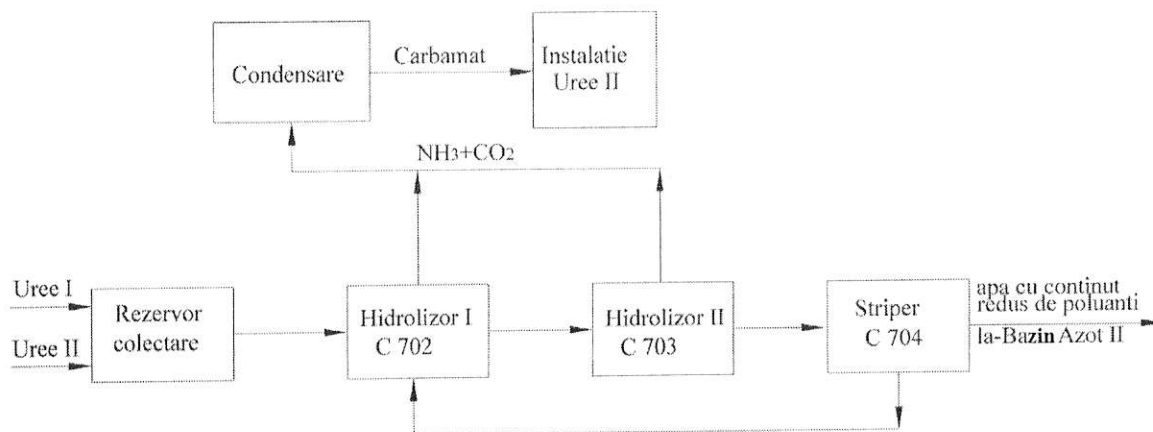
Condensare

Carbamat

Instalatie Uree II

$NH_3$+$CO_2$

Uree I

Uree II

Rezervor colectare

Hidrolizor I C 702

Hidrolizor II C 703

Striper C 704

apa cu continut redus de poluanti

la-Bazin Azot II